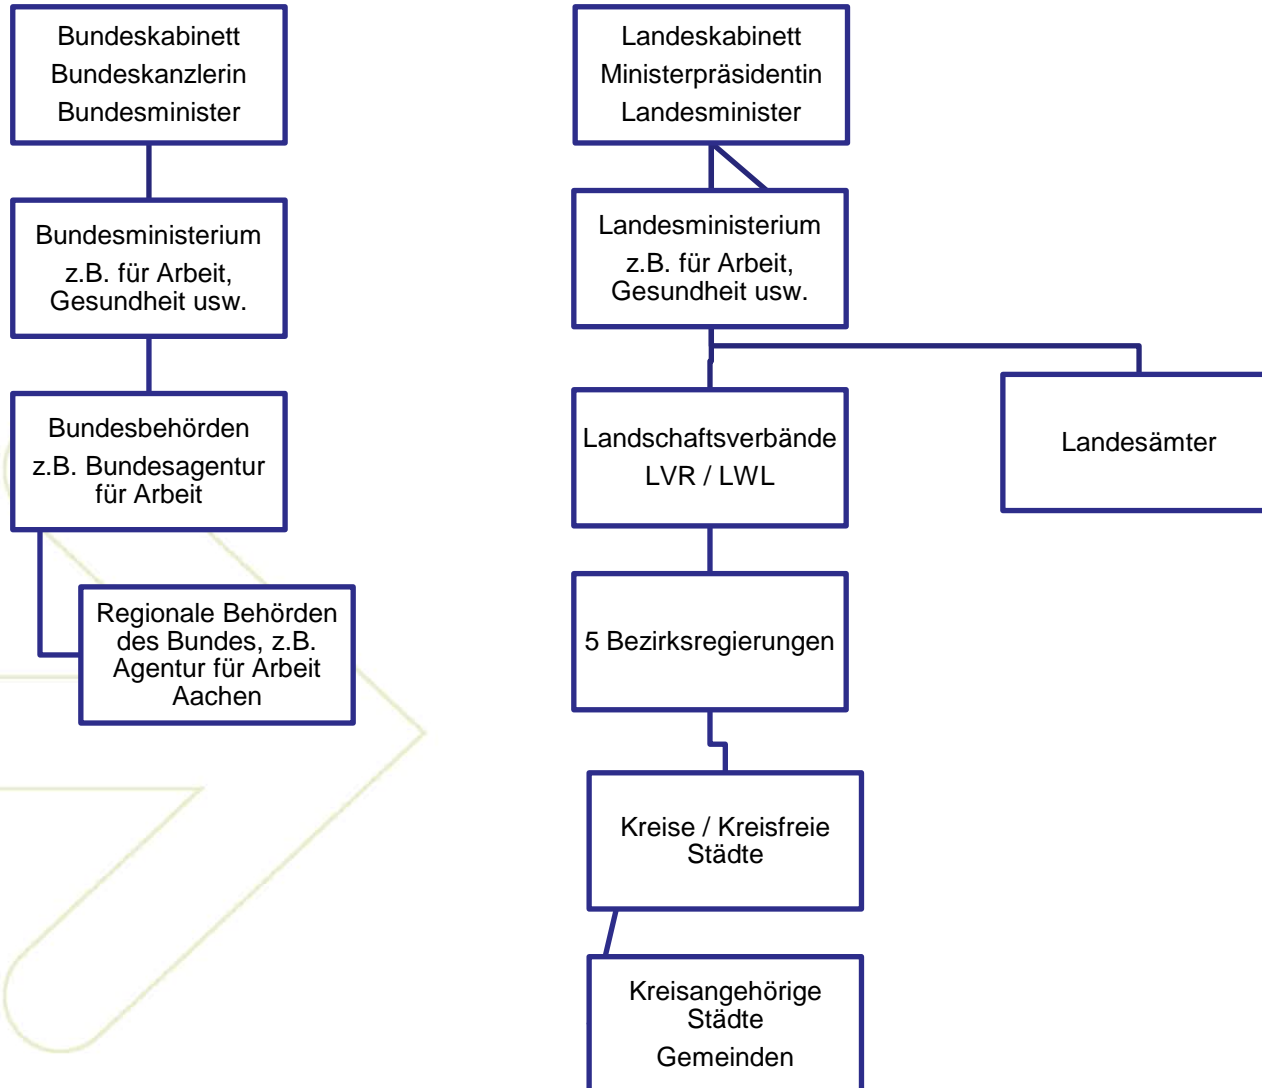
Bundeskabinett
Bundeskanzlerin
Bundesminister

Bundesministerium
z.B. für Arbeit, Gesundheit usw.

Bundesbehörden
z.B. Bundesagentur für Arbeit

Regionale Behörden des Bundes, z.B. Agentur für Arbeit Aachen

Landeskabinett
Ministerpräsidentin
Landesminister

Landesministerium
z.B. für Arbeit, Gesundheit usw.

Landschaftsverbände
LVR / LWL

Landesämter

5 Bezirksregierungen

Kreise / Kreisfreie Städte

Kreisangehörige Städte
Gemeinden